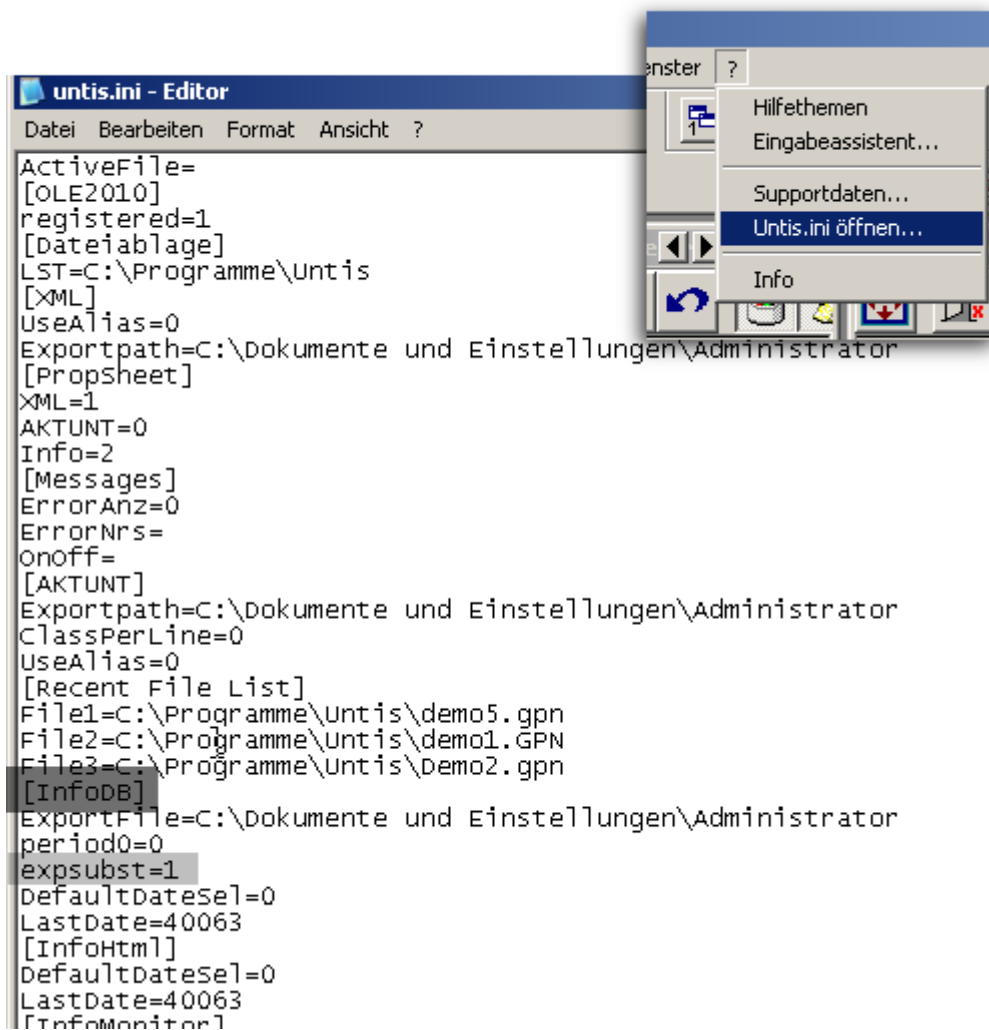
untis.ini - Editor

Datei Bearbeiten Format Ansicht ?

ActiveFile=
[OLE2010]
registered=1
[Dateiablage]
LST=C:\Programme\Untis
[XML]
UseAlias=0
Exportpath=C:\Dokumente und Einstellungen\Administrator
[PropSheet]
XML=1
AKTUNT=0
Info=2
[Messages]
ErrorAnz=0
ErrorNrs=
OnOff=
[AKTUNT]
Exportpath=C:\Dokumente und Einstellungen\Administrator
ClassPerLine=0
UseAlias=0
[Recent File List]
File1=C:\Programme\Untis\demo5.gpn
File2=C:\Programme\Untis\demo1.GPN
File3=C:\Programme\Untis\Demo2.gpn
[InfoDB]
ExportFile=C:\Dokumente und Einstellungen\Administrator
period0=0
expsubst=1
DefaultDateSel=0
LastDate=40063
[InfoHtml]
DefaultDateSel=0
LastDate=40063
[InfoMonitor]

nster ?

Hilfethemen
Eingabeassistent...
Supportdaten...
Untis.ini öffnen...
Info